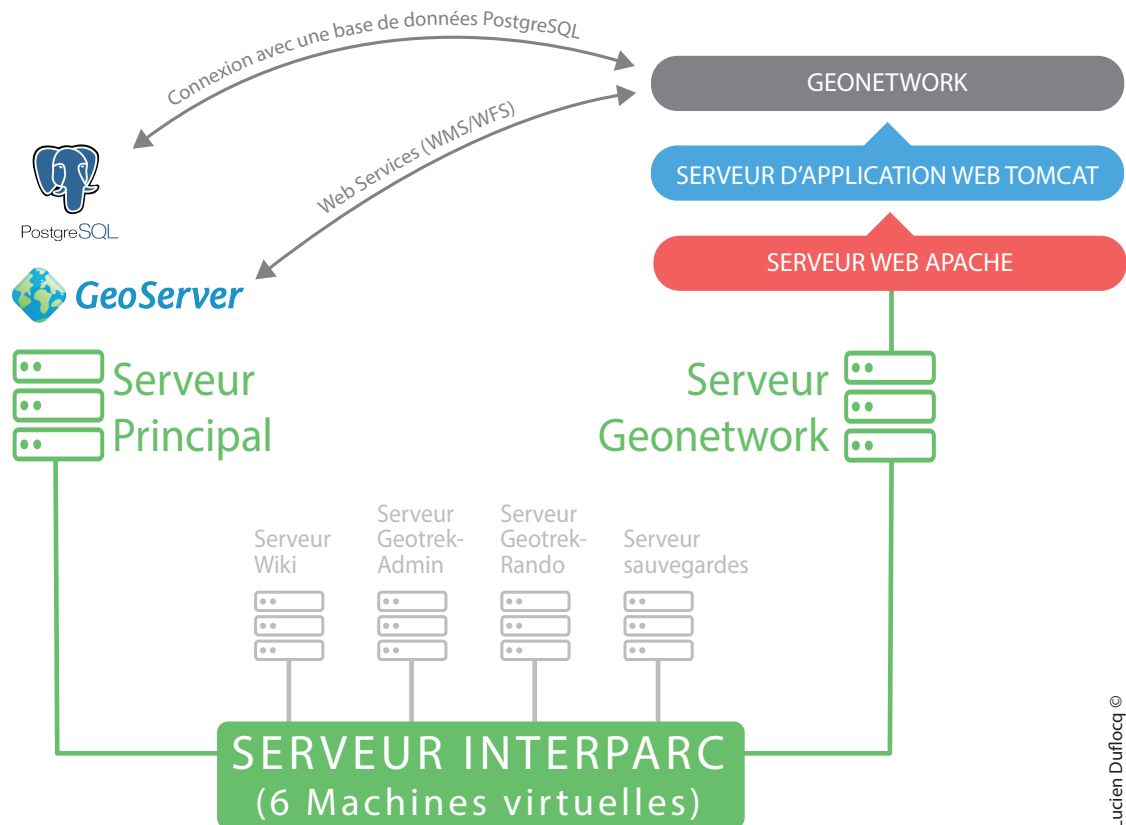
Connexion avec une base de données PostgreSQL

GEONETWORK

Web Services (WMS/WFS)

SERVEUR D'APPLICATION WEB TOMCAT

PostgreSQL

SERVEUR WEB APACHE

GeoServer

Serveur Principal

Serveur Geonetwork

Serveur Wiki

Serveur Geotrek-Admin

Serveur Geotrek-Rando

Serveur sauvegardes

SERVEUR INTERPARC
(6 Machines virtuelles)

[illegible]ucien Duflocq ©